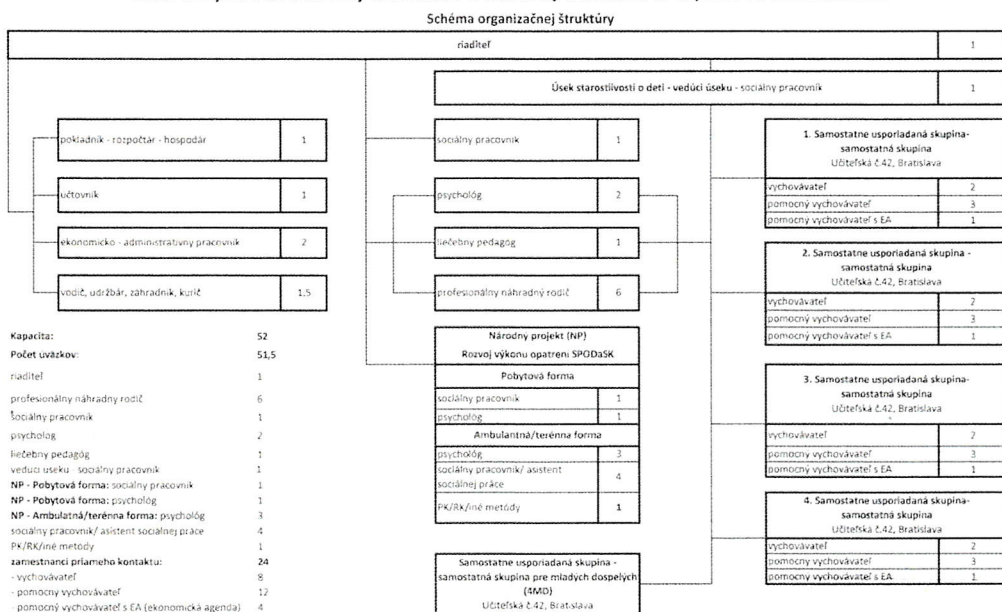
Schéma organizačnej štruktúry

| riaditeľ | 1 |
|---|---|

| Úsek starostlivosti o deti - vedúci úseku - sociálny pracovník | 1 |
|---|---|

| pokladník - rozpočtár - hospodár | 1 |
|---|---|
| účtovník | 1 |
| ekonomicko - administratívny pracovník | 2 |
| vodič, údržbár, záhradník, kurič | 1,5 |

| sociálny pracovník | 1 |
|---|---|
| psychológ | 2 |
| liečebný pedagóg | 1 |
| profesionálny náhradný rodič | 6 |

1. Samostatne usporiadaná skupina-samostatná skupina
Učiteľská č.42, Bratislava

| vychovávateľ | 2 |
|---|---|
| pomocný vychovávateľ | 3 |
| pomocný vychovávateľ s EA | 1 |

2. Samostatne usporiadaná skupina - samostatná skupina
Učiteľská č.42, Bratislava

| vychovávateľ | 2 |
|---|---|
| pomocný vychovávateľ | 3 |
| pomocný vychovávateľ s EA | 1 |

3. Samostatne usporiadaná skupina-samostatná skupina
Učiteľská č.42, Bratislava

| vychovávateľ | 2 |
|---|---|
| pomocný vychovávateľ | 3 |
| pomocný vychovávateľ s EA | 1 |

4. Samostatne usporiadaná skupina-samostatná skupina
Učiteľská č.42, Bratislava

| vychovávateľ | 2 |
|---|---|
| pomocný vychovávateľ | 3 |
| pomocný vychovávateľ s EA | 1 |

Národný projekt (NP)
Rozvoj výkonu opatrení SPODaSK

| Pobytová forma | |
|---|---|
| sociálny pracovník | 1 |
| psychológ | 1 |
| Ambulantná/terénna forma | |
| psychológ | 3 |
| sociálny pracovník/ asistent sociálnej práce | 4 |
| PK/RK/iné metódy | 1 |

Samostatne usporiadaná skupina - samostatná skupina pre mladých dospelých (4MD)
Učiteľská č.42, Bratislava

| | |
|---|---|
| Kapacita: | 52 |
| Počet úväzkov: | 51,5 |
| riaditeľ | 1 |
| profesionálny náhradný rodič | 6 |
| sociálny pracovník | 1 |
| psychológ | 2 |
| liečebný pedagóg | 1 |
| vedúci úseku - sociálny pracovník | 1 |
| NP - Pobytová forma: sociálny pracovník | 1 |
| NP - Pobytová forma: psychológ | 1 |
| NP - Ambulatná/terénna forma: psychológ | 3 |
| sociálny pracovník/ asistent sociálnej práce | 4 |
| PK/RK/iné metódy | 1 |
| zamestnanci priameho kontaktu: | 24 |
| - vychovávateľ | 8 |
| - pomocný vychovávateľ | 12 |
| - pomocný vychovávateľ s EA (ekonomická agenda) | 4 |